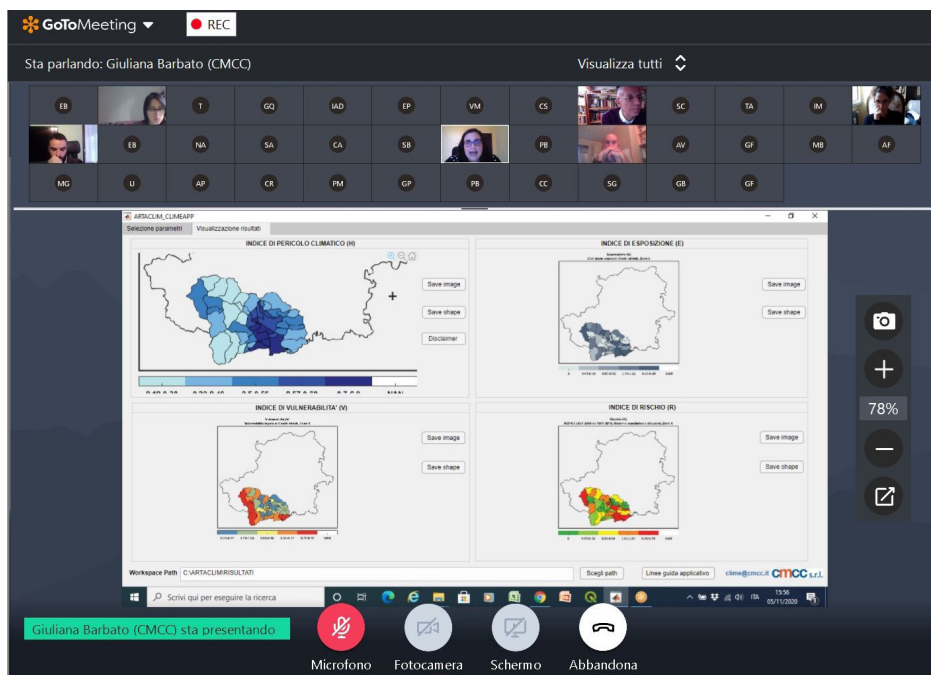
GoToMeeting
REC

Sta parlando: Giuliana Barbato (CMCC)
Visualizza tutti

EB T GQ IAD EP VM CS SC TA IM
EB NA SA CA SB PB AV GF MB AF
MG U AP CR PM GP PB CC SG GB GF

ARTACLIM_CLIMEAPP
Selezione parametri
Visualizzazione risultati

INDICE DI PERICOLO CLIMATICO (H)
Save image
Save shape
Disclaimer

INDICE DI ESPOSIZIONE (E)
Save image
Save shape

INDICE DI VULNERABILITA' (V)
Save image
Save shape

INDICE DI RISCHIO (R)
Save image
Save shape

Workspace Path C:\ARTACLIM\RISULTATI
Scegli path
Linee guida applicativo
clime@cmcc.it CMCC s.r.l.

Scrivi qui per eseguire la ricerca
15:56
05/11/2020

78%

Giuliana Barbato (CMCC) sta presentando
Microfono
Fotocamera
Schermo
Abbandona